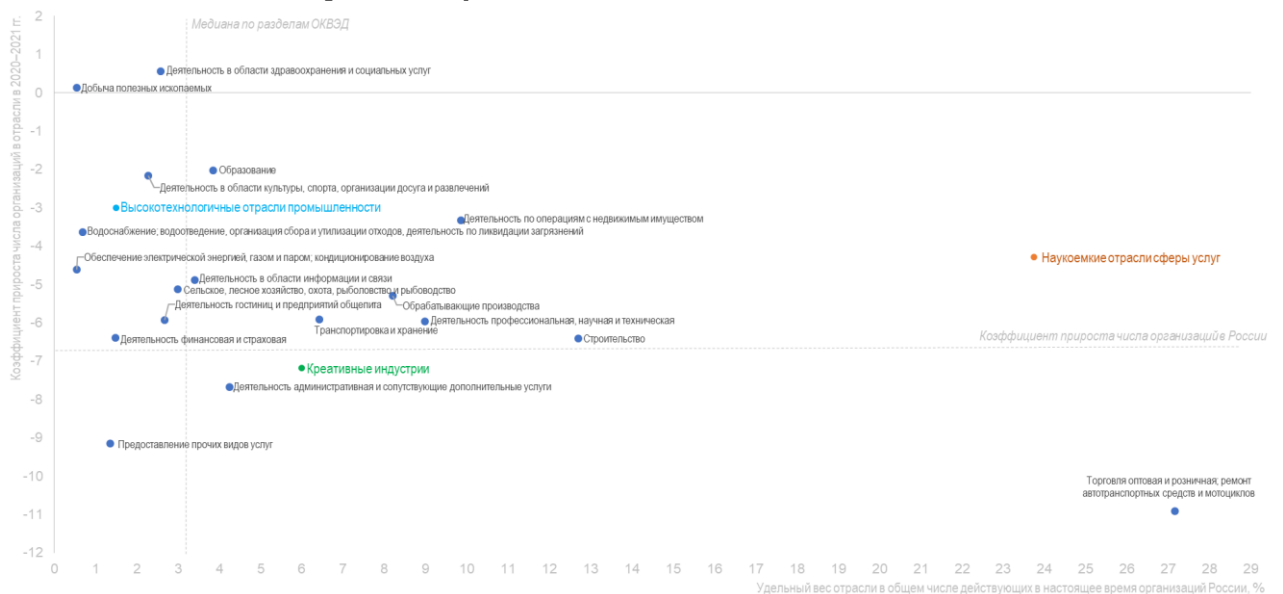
Медиана по разделам ОКВЭД

Коэффициент прироста числа организаций в отрасли в 2020–2021 гг.

2
1
0
-1
-2
-3
-4
-5
-6
-7
-8
-9
-10
-11
-12

Деятельность в области здравоохранения и социальных услуг
Добыча полезных ископаемых
Образование
Деятельность в области культуры, спорта, организации досуга и развлечений
Высокотехнологичные отрасли промышленности
Деятельность по операциям с недвижимым имуществом
Водоснабжение; водоотведение, организация сбора и утилизации отходов, деятельность по ликвидации загрязнений
Обеспечение электрической энергией, газом и паром; кондиционирование воздуха
Наукоемкие отрасли сферы услуг
Деятельность в области информации и связи
Сельское, лесное хозяйство, охота, рыболовство и рыбоводство
Деятельность гостиниц и предприятий общепита
Обрабатывающие производства
Деятельность профессиональная, научная и техническая
Транспортировка и хранение
Деятельность финансовая и страховая
Строительство
Коэффициент прироста числа организаций в России
Креативные индустрии
Деятельность административная и сопутствующие дополнительные услуги
Предоставление прочих видов услуг
Торговля оптовая и розничная; ремонт автотранспортных средств и мотоциклов

0 1 2 3 4 5 6 7 8 9 10 11 12 13 14 15 16 17 18 19 20 21 22 23 24 25 26 27 28 29

Удельный вес отрасли в общем числе действующих в настоящее время организаций России, %